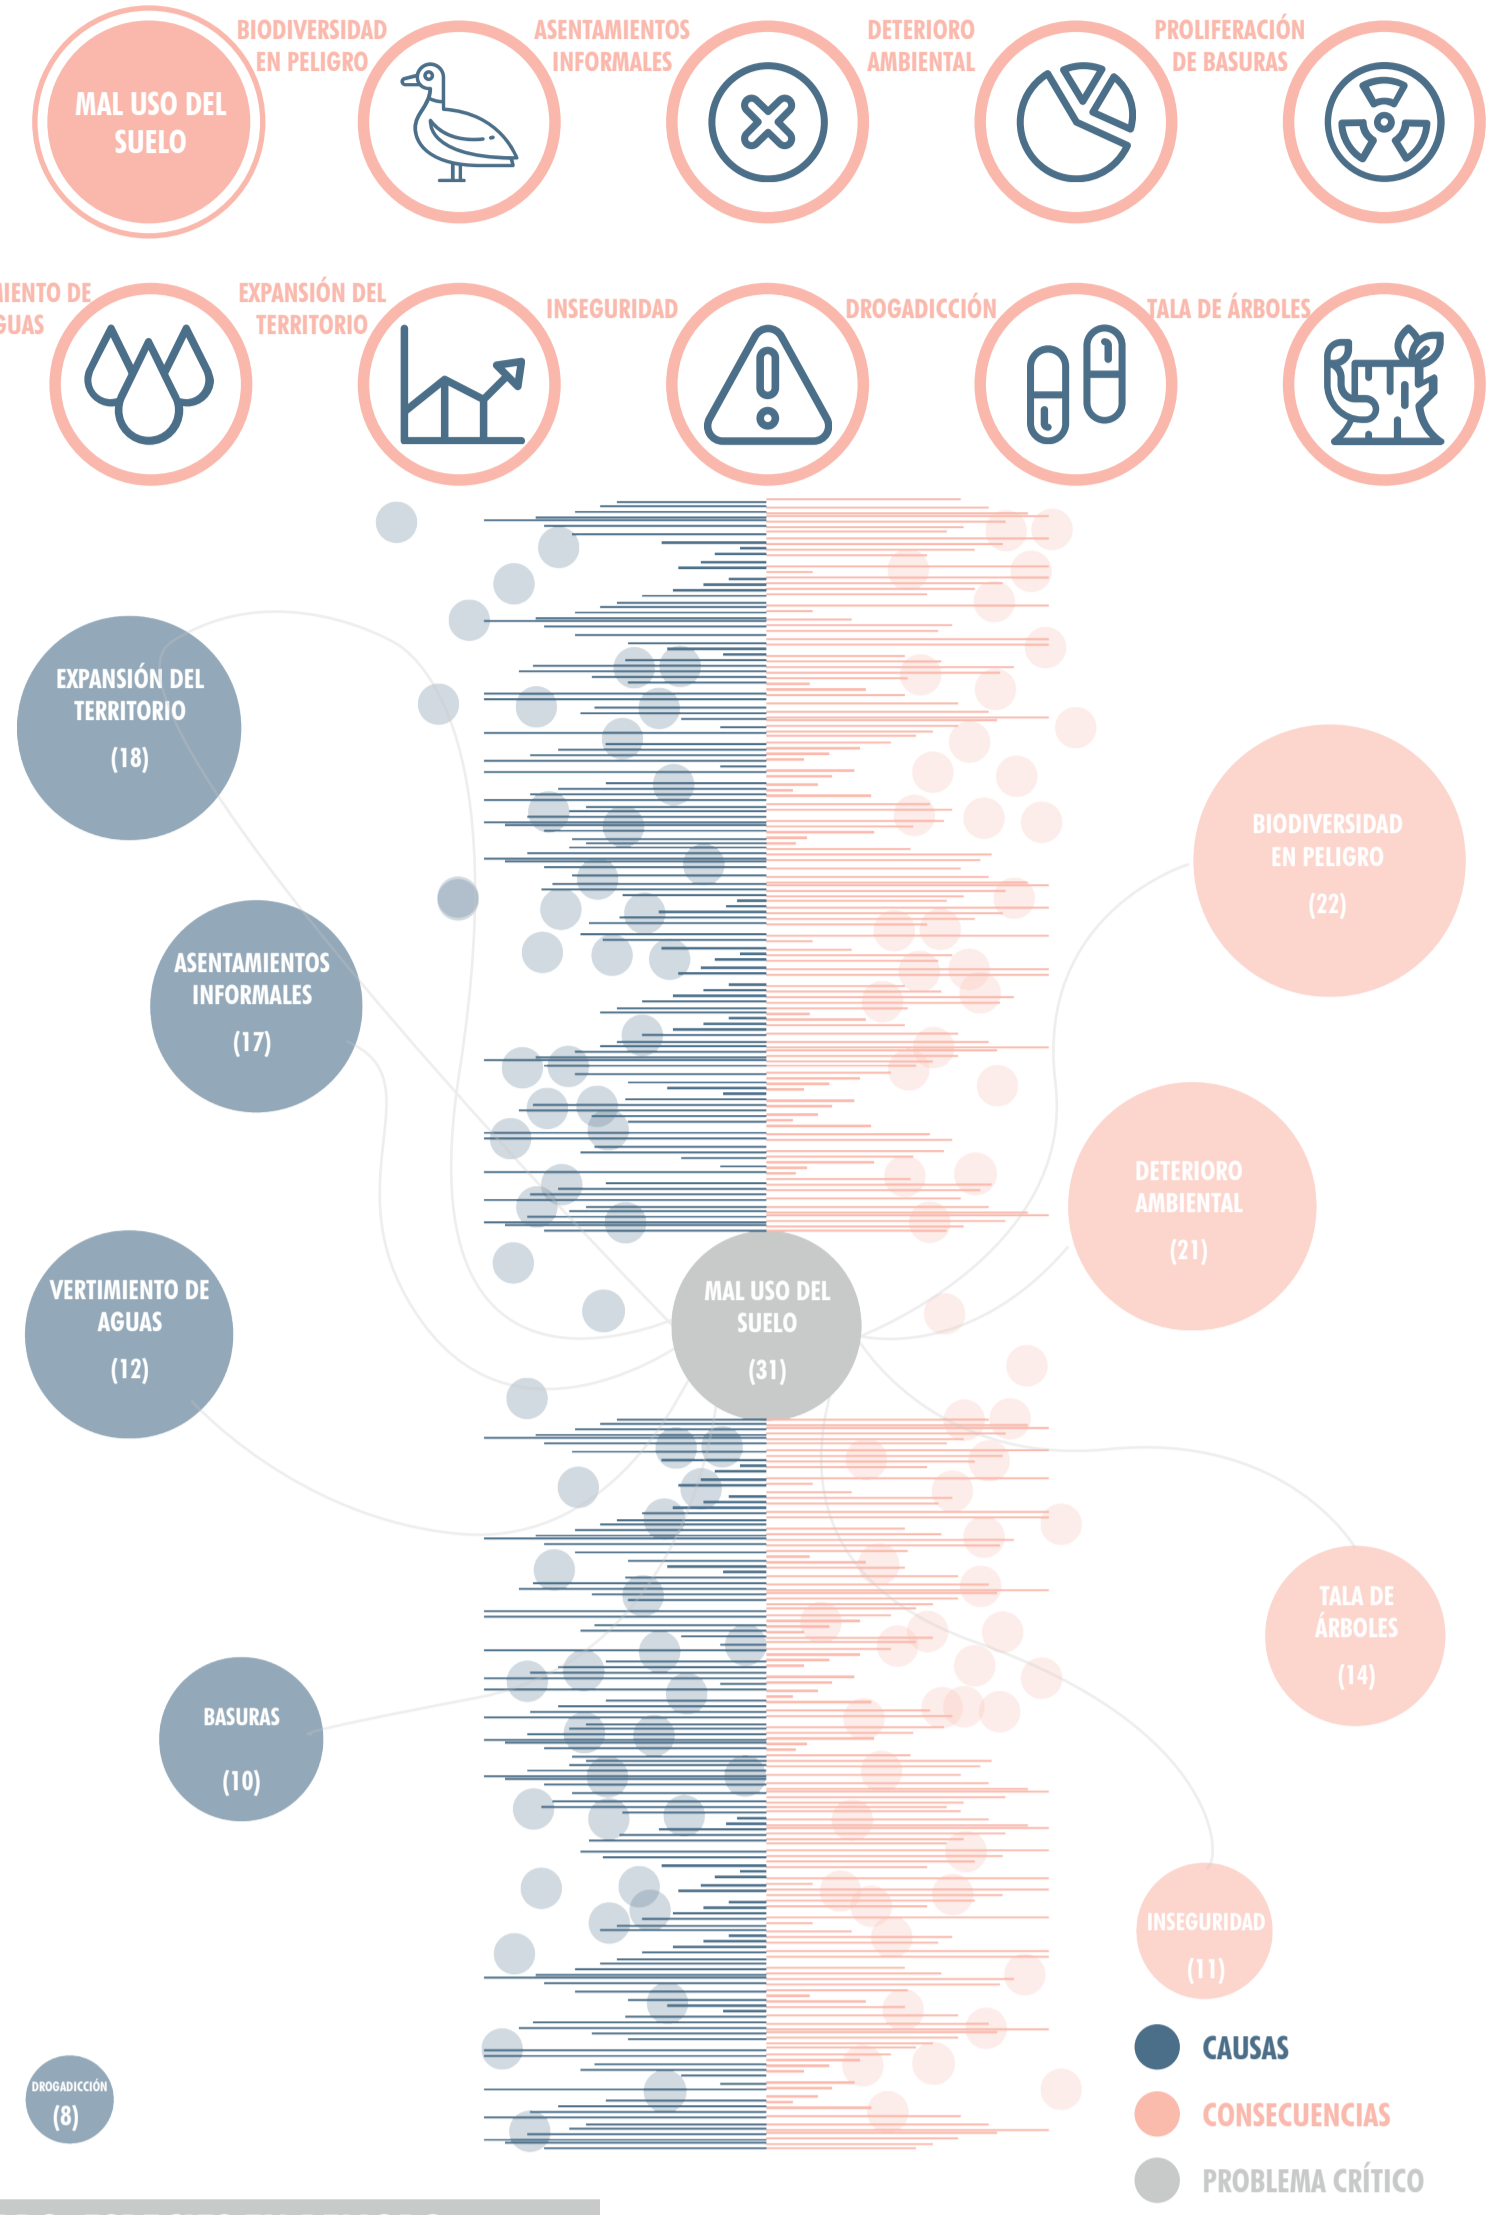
MAL USO DEL SUELO

BIODIVERSIDAD EN PELIGRO

ASENTAMIENTOS INFORMALES

DETERIORO AMBIENTAL

PROLIFERACIÓN DE BASURAS

IENTO DE GUAS

EXPANSIÓN DEL TERRITORIO

INSEGURIDAD

DROGADICCIÓN

TALA DE ÁRBOLES

EXPANSIÓN DEL TERRITORIO (18)

ASENTAMIENTOS INFORMALES (17)

VERTIMIENTO DE AGUAS (12)

BASURAS (10)

DROGADICCIÓN (8)

MAL USO DEL SUELO (31)

BIODIVERSIDAD EN PELIGRO (22)

DETERIORO AMBIENTAL (21)

TALA DE ÁRBOLES (14)

INSEGURIDAD (11)

CAUSAS

CONSECUENCIAS

PROBLEMA CRÍTICO